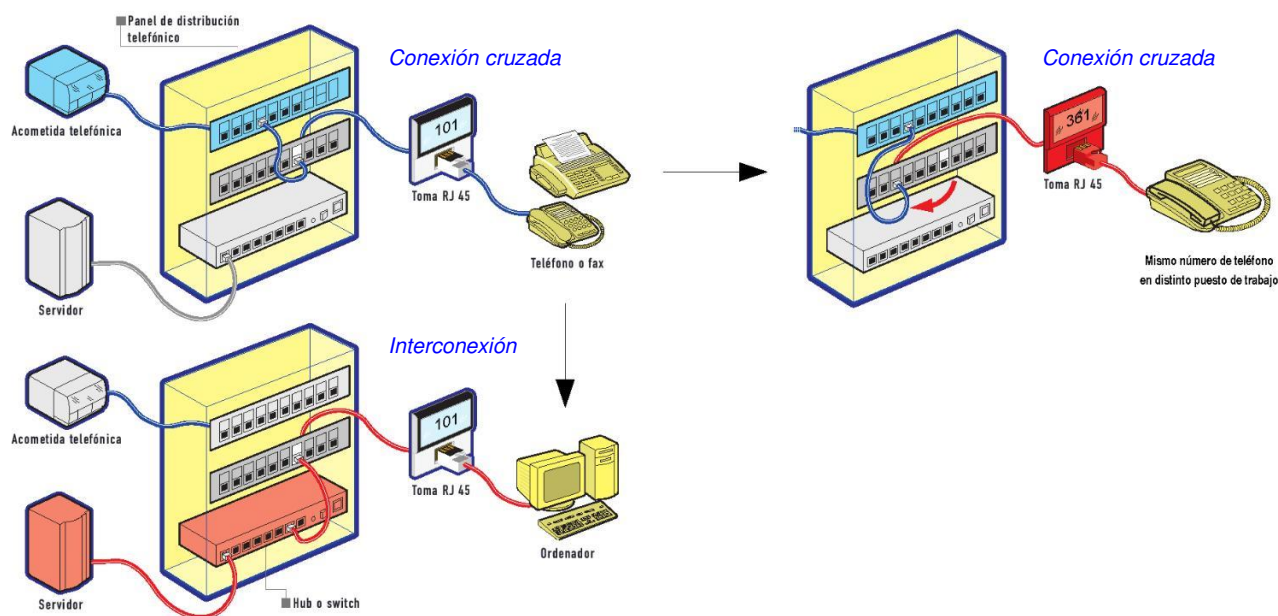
Panel de distribución telefónico

Conexión cruzada

Acometida telefónica

101

Toma RJ 45

Teléfono o fax

Servidor

Conexión cruzada

361

Toma RJ 45

Mismo número de teléfono en distinto puesto de trabajo

Interconexión

Acometida telefónica

101

Toma RJ 45

Ordenador

Servidor

Hub o switch